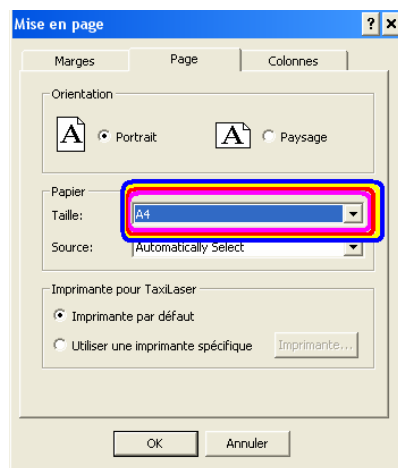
Mise en page ? X

Marges | Page | Colonnes

Orientation

A Portrait

A Paysage

Papier

Taille: A4

Source: Automatically Select

Imprimante pour TaxiLaser

Imprimante par défaut

Utiliser une imprimante spécifique

Imprimante...

OK

Annuler